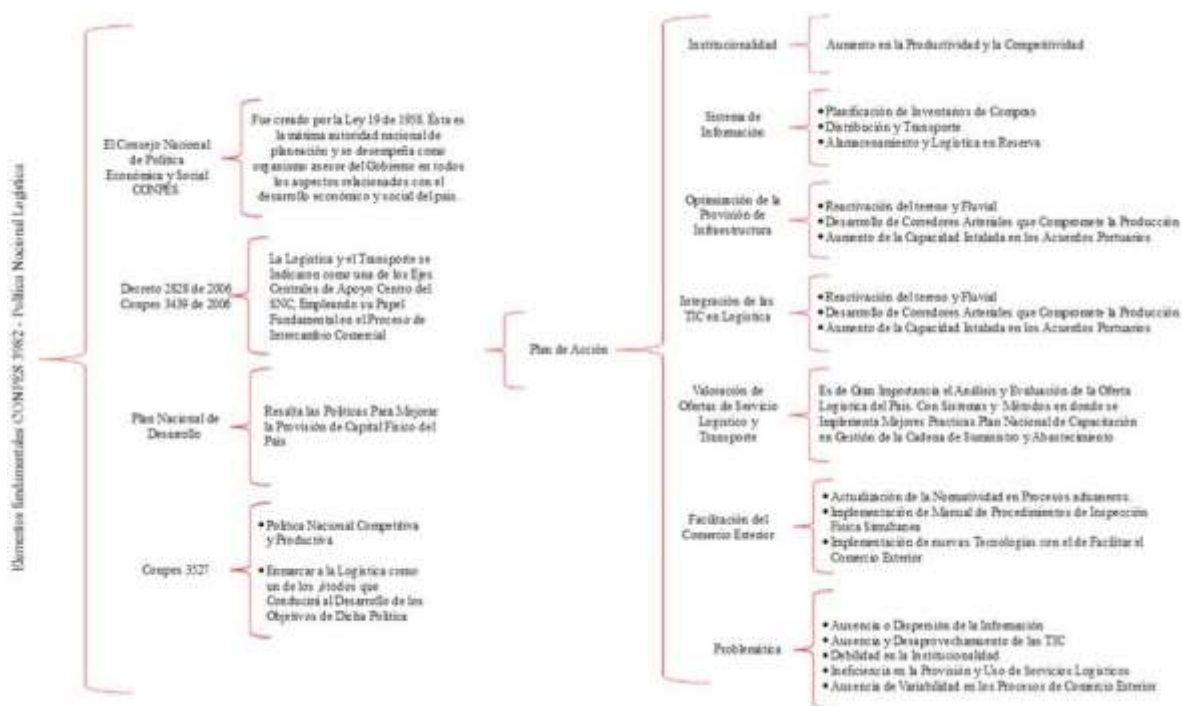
Elementos fundamentales CONPES 3982 - Política Nacional Logística

El Consejo Nacional de Política Económica y Social CONPES

Fue creado por la Ley 19 de 1958. Ésta es la máxima autoridad nacional de planeación y se desempeña como organismo asesor del Gobierno en todos los aspectos relacionados con el desarrollo económico y social del país.

Decreto 2828 de 2006 Conpes 3439 de 2006

La Logística y el Transporte se Indicaron como una de los Ejes Centrales de Apoyo Centro del SNC, Empleando su Papel Fundamental en el Proceso de Intercambio Comercial

Plan Nacional de Desarrollo

Resalta las Políticas Para Mejorar la Provisión de Capital Físico del País

Conpes 3527

• Política Nacional Competitiva y Productiva
• Enmarcar a la Logística como un de los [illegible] que Conducirá al Desarrollo de los Objetivos de Dicha Política

Plan de Acción

Institucionalidad

Aumento en la Productividad y la Competitividad

Sistema de Información

• Planificación de Inventarios de Compras
• Distribución y Transporte
• Almacenamiento y Logística en Reserva

Optimización de la Provisión de Infraestructura

• Reactivación del terreno y Fluvial
• Desarrollo de Corredores Arteriales que Compromete la Producción
• Aumento de la Capacidad Instalada en los Acuerdos Portuarios

Integración de las TIC en Logística

• Reactivación del terreno y Fluvial
• Desarrollo de Corredores Arteriales que Compromete la Producción
• Aumento de la Capacidad Instalada en los Acuerdos Portuarios

Valoración de Ofertas de Servicio Logístico y Transporte

Es de Gran Importancia el Análisis y Evaluación de la Oferta Logística del País. Con Sistemas y Métodos en donde se Implementa Mejores Practicas Plan Nacional de Capacitación en Gestión de la Cadena de Suministro y Abastecimiento

Facilitación del Comercio Exterior

• Actualización de la Normatividad en Procesos aduaneros.
• Implementación de Manual de Procedimientos de Inspección Física Simultanea
• Implementación de nuevas Tecnologías con el de Facilitar el Comercio Exterior

Problemática

• Ausencia o Dispersión de la Información
• Ausencia y Desaprovechamiento de las TIC
• Debilidad en la Institucionalidad
• Ineficiencia en la Provisión y Uso de Servicios Logísticos
• Ausencia de Variabilidad en los Procesos de Comercio Exterior